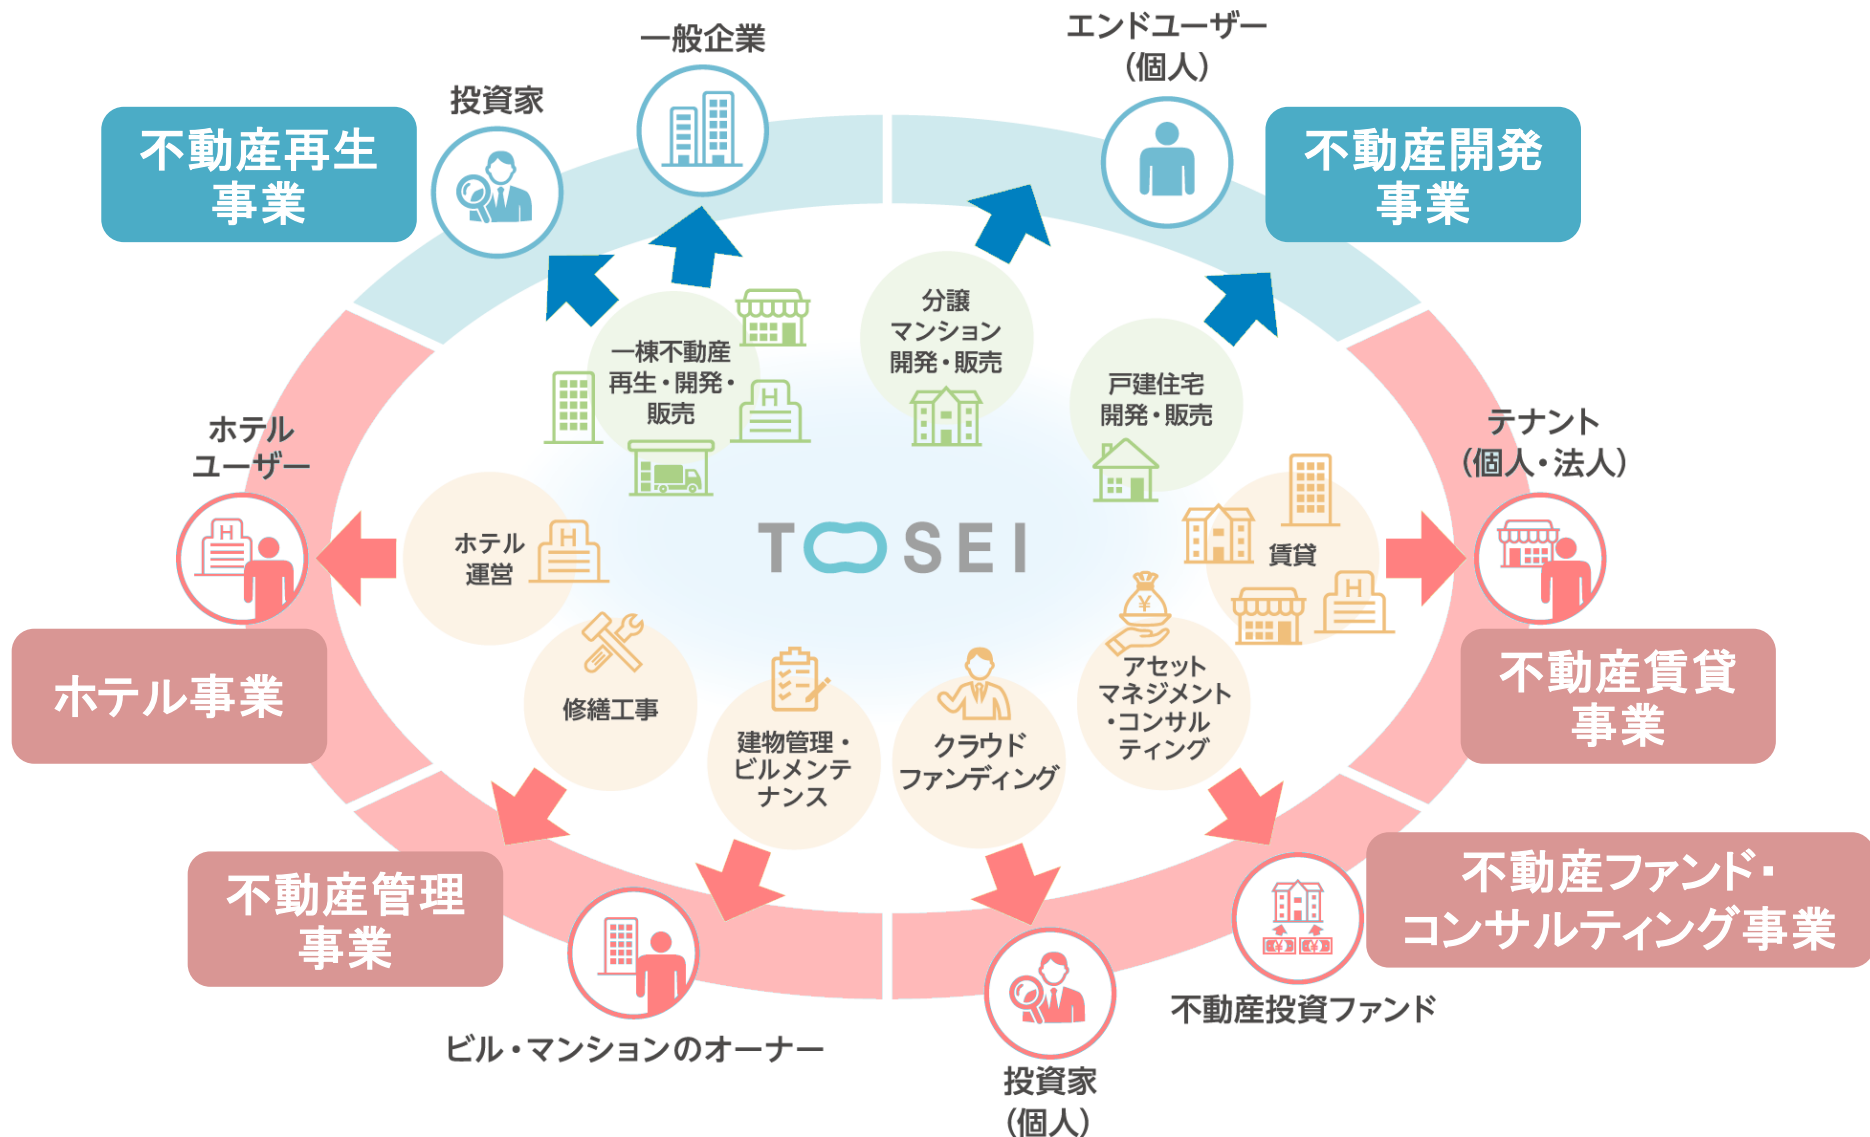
一般企業

エンドユーザー（個人）

投資家

不動産再生事業

不動産開発事業

一棟不動産再生・開発・販売

分譲マンション開発・販売

戸建住宅開発・販売

ホテルユーザー

テナント（個人・法人）

ホテル運営

TOSEI

賃貸

ホテル事業

修繕工事

アセットマネジメント・コンサルティング

不動産賃貸事業

建物管理・ビルメンテナンス

クラウドファンディング

不動産管理事業

不動産ファンド・コンサルティング事業

不動産投資ファンド

ビル・マンションのオーナー

投資家（個人）